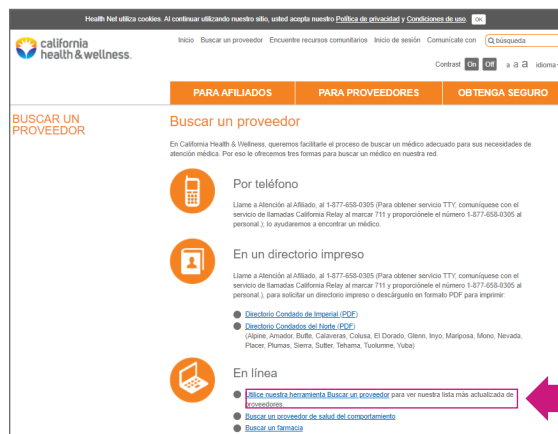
Health Net utiliza cookies. Al continuar utilizando nuestro sitio, usted acepta nuestro Política de privacidad y Condiciones de uso. OK

california health & wellness.

Inicio Buscar un proveedor Encuentre recursos comunitarios Inicio de sesión Comunícate con búsqueda

Contrast On Off a a a idioma

PARA AFILIADOS PARA PROVEEDORES OBTENGA SEGURO

BUSCAR UN PROVEEDOR

Buscar un proveedor

En California Health & Wellness, queremos facilitarle el proceso de buscar un médico adecuado para sus necesidades de atención médica. Por eso le ofrecemos tres formas para buscar un médico en nuestra red.

Por teléfono

Llame a Atención al Afiliado, al 1-877-658-0305 (Para obtener servicio TTY, comuníquese con el servicio de llamadas California Relay al marcar 711 y proporciónele el número 1-877-658-0305 al personal.); lo ayudaremos a encontrar un médico.

En un directorio impreso

Llame a Atención al Afiliado, al 1-877-658-0305 (Para obtener servicio TTY, comuníquese con el servicio de llamadas California Relay al marcar 711 y proporciónele el número 1-877-658-0305 al personal.), para solicitar un directorio impreso o descárguelo en formato PDF para imprimir:

Directorio Condado de Imperial (PDF)
Directorio Condados del Norte (PDF)
(Alpine, Amador, Butte, Calaveras, Colusa, El Dorado, Glenn, Inyo, Mariposa, Mono, Nevada, Placer, Plumas, Sierra, Sutter, Tehama, Tuolumne, Yuba)

En línea

Utilice nuestra herramienta Buscar un proveedor para ver nuestra lista más actualizada de proveedores.
Buscar un proveedor de salud del comportamiento
Buscar un farmacia